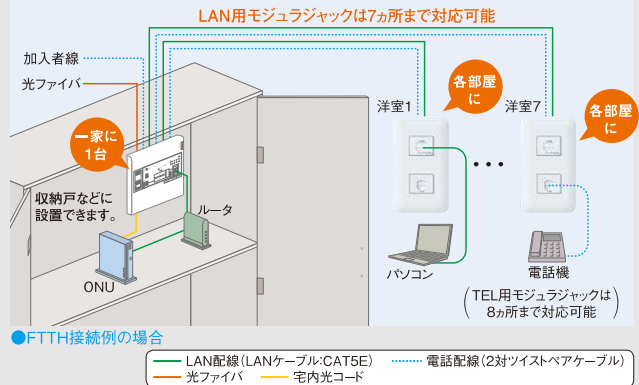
LAN用モジュラジャックは7ヵ所まで対応可能

加入者線

光ファイバ

一家に1台

収納戸などに設置できます。

ルータ

ONU

洋室1

各部屋に

洋室7

各部屋に

パソコン

電話機

(TEL用モジュラジャックは8ヵ所まで対応可能)

●FTTH接続例の場合

LAN配線(LANケーブル:CAT5E)
電話配線(2対ツイストペアケーブル)
光ファイバ
宅内光コード